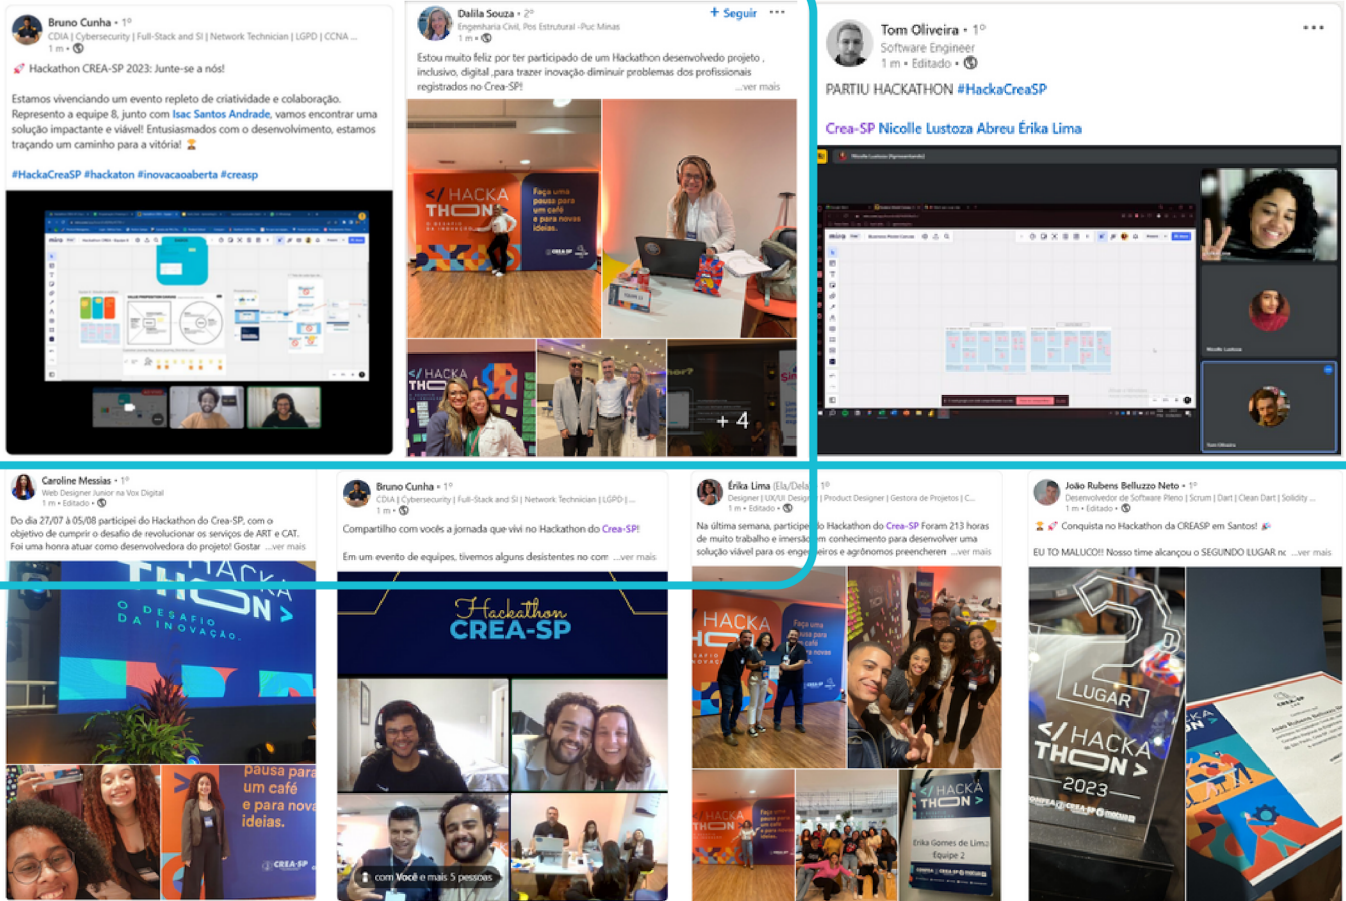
Bruno Cunha • 1º
CDIA | Cybersecurity | Full-Stack and SI | Network Technician | LGPD | CCNA ...
1 m •

🚀 Hackathon CREA-SP 2023: Junte-se a nós!

Estamos vivenciando um evento repleto de criatividade e colaboração. Represento a equipe 8, junto com Isac Santos Andrade, vamos encontrar uma solução impactante e viável! Entusiasmados com o desenvolvimento, estamos traçando um caminho para a vitória! 🏆

#HackaCreaSP #hackaton #inovacaoaberta #creasp

Dalila Souza • 2º
Engenharia Civil, Pos Estrutural -Puc Minas
1 m •
+ Seguir •••

Estou muito feliz por ter participado de um Hackathon desenvolvedo projeto , inclusivo, digital ,para trazer inovação diminuir problemas dos profissionais registrados no Crea-SP! ...ver mais

HACKA THON O DESAFIO DA INOVAÇÃO
Faça uma pausa para um café e para novas ideias.
CREA-SP
HACKA THON
+ 4

Tom Oliveira • 1º
Software Engineer
1 m • Editado •
•••

PARTIU HACKATHON #HackaCreaSP

Crea-SP Nicolle Lustoza Abreu Érika Lima

Caroline Messias • 1º
Web Designer Junior na Vox Digital
1 m • Editado •

Do dia 27/07 a 05/08 participei do Hackathon do Crea-SP, com o objetivo de cumprir o desafio de revolucionar os serviços de ART e CAT. Foi uma honra atuar como desenvolvedora do projeto! Gostar ...ver mais

HACKA THON O DESAFIO DA INOVAÇÃO
pausa para um café e para novas ideias.
CREA-SP

Bruno Cunha • 1º
CDIA | Cybersecurity | Full-Stack and SI | Network Technician | LGPD | ...
1 m •

Compartilho com vocês a jornada que vivi no Hackathon do Crea-SP!

Em um evento de equipes, tivemos alguns desistentes no com ...ver mais

Hackathon CREA-SP
com Você e mais 5 pessoas

Érika Lima (Ela/Dela) • 1º
Designer | UX/UI Design | Product Designer | Gestora de Projetos | C...
1 m • Editado •

Na última semana, participei do Hackathon do Crea-SP Foram 213 horas de muito trabalho e imersão em conhecimento para desenvolver uma solução viável para os engenheiros e agrônomos preencherem ...ver mais

HACKA THON
Faça uma pausa para um café e para novas ideias.
HACKA THON
Érika Gomes de Lima Equipe 2

João Rubens Belluzzo Neto • 1º
Desenvolvedor de Software Pleno | Scrum | Dart | Clean Dart | Solidity ...
1 m • Editado •

🏆 🚀 Conquista no Hackathon da CREASP em Santos! 🚀

EU TO MALUCO!! Nosso time alcançou o SEGUNDO LUGAR n ...ver mais

2º LUGAR
HACKA THON
2023
CREA-SP